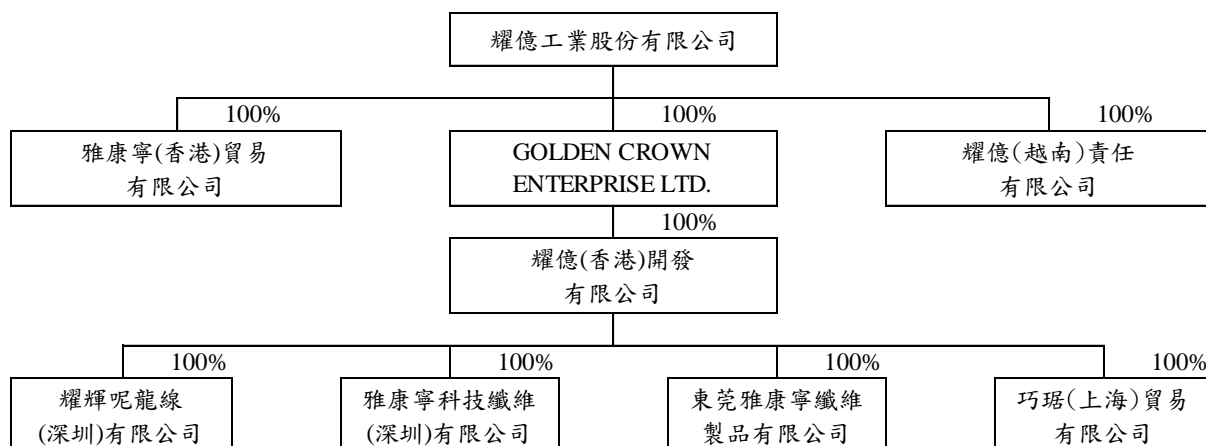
耀億工業股份有限公司

100%

雅康寧(香港)貿易有限公司

100%

GOLDEN CROWN ENTERPRISE LTD.

100%

耀億(越南)責任有限公司

100%

耀億(香港)開發有限公司

100%

耀輝呢龍線(深圳)有限公司

100%

雅康寧科技纖維(深圳)有限公司

100%

東莞雅康寧纖維製品有限公司

100%

巧琚(上海)貿易有限公司